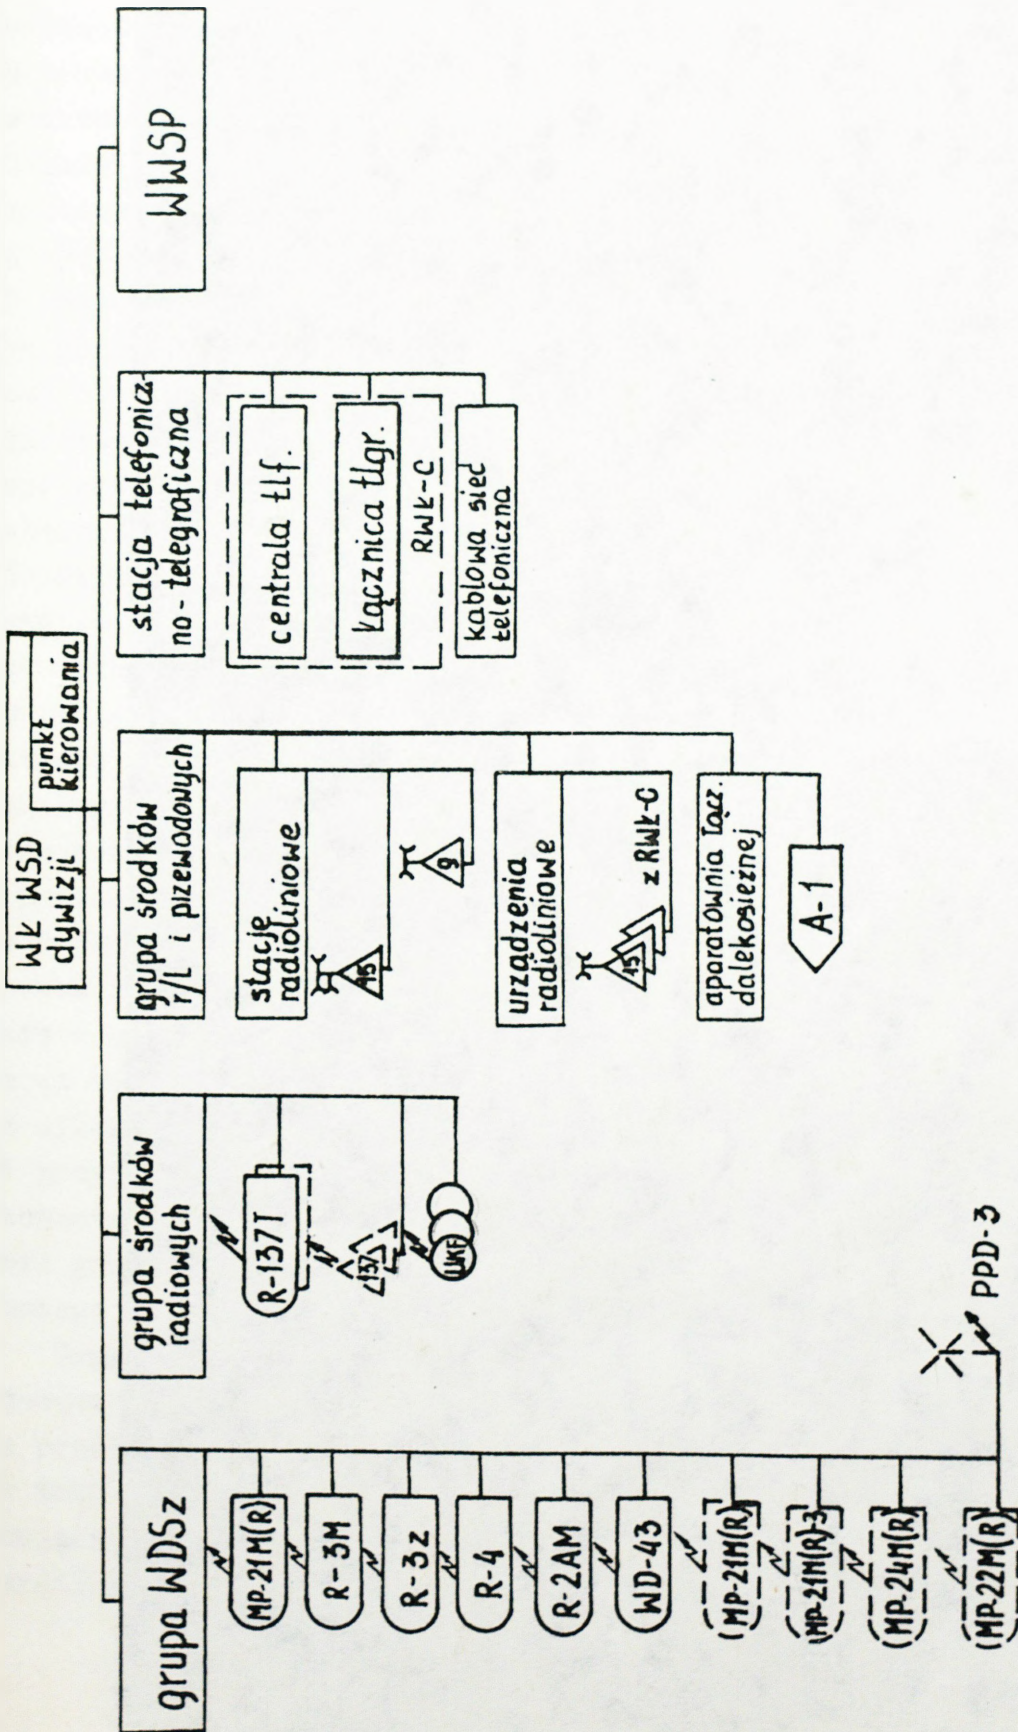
WŁ WSD dywizji

punkt kierowania

grupa WDSz

MP-21M(R)

R-3M

R-3z

R-4

R-2AM

WD-43

MP-21M(R)

MP-21M(R)-3

MP-24M(R)

MP-22M(R)

PPD-3

grupa środków radiowych

R-137T

137

UKF

grupa środków r/L i przewodowych

stacje radioliniowe

45

9

urządzenia radioliniowe

45

z RWŁ-C

aparatownia łącz. dalekosiężnej

A-1

stacja telefoniczno-telegraficzna

centrala tlf.

łącznica tlgr.

RWŁ-C

kablowa sieć telefoniczna

WWSP